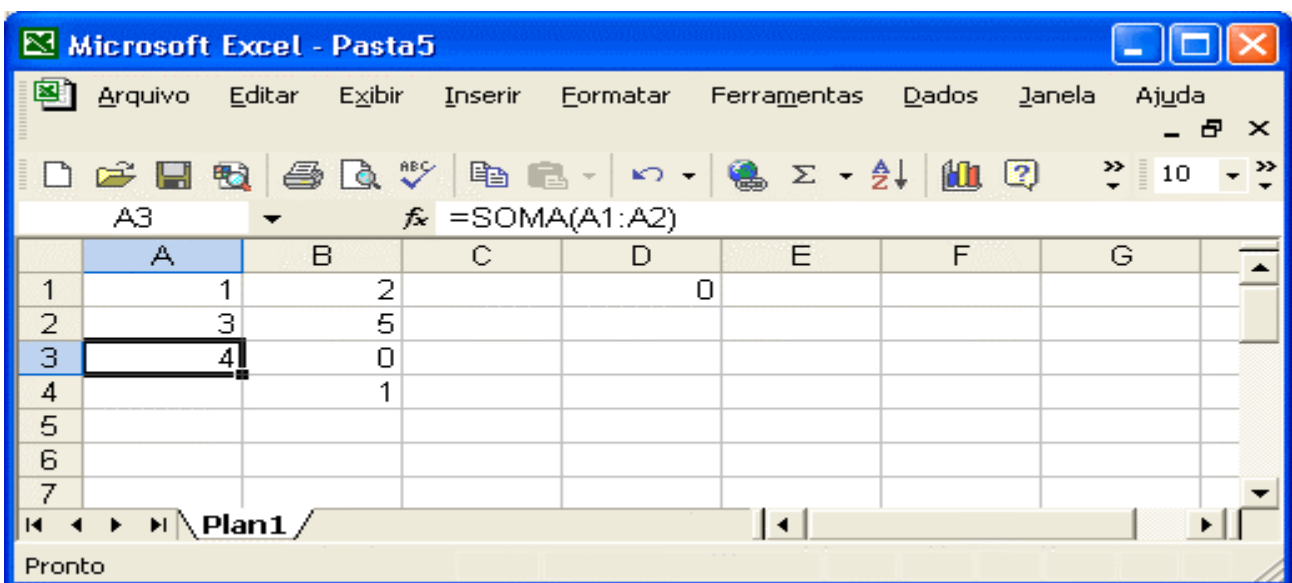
Microsoft Excel - Pasta5

Arquivo Editar Exibir Inserir Formatar Ferramentas Dados Janela Ajuda

10

A3 $f_x$ =SOMA(A1:A2)

|  | A | B | C | D | E | F | G |
|---|---|---|---|---|---|---|---|
| 1 | 1 | 2 |  | 0 |  |  |  |
| 2 | 3 | 5 |  |  |  |  |  |
| 3 | 4 | 0 |  |  |  |  |  |
| 4 |  | 1 |  |  |  |  |  |
| 5 |  |  |  |  |  |  |  |
| 6 |  |  |  |  |  |  |  |
| 7 |  |  |  |  |  |  |  |

Plan1

Pronto